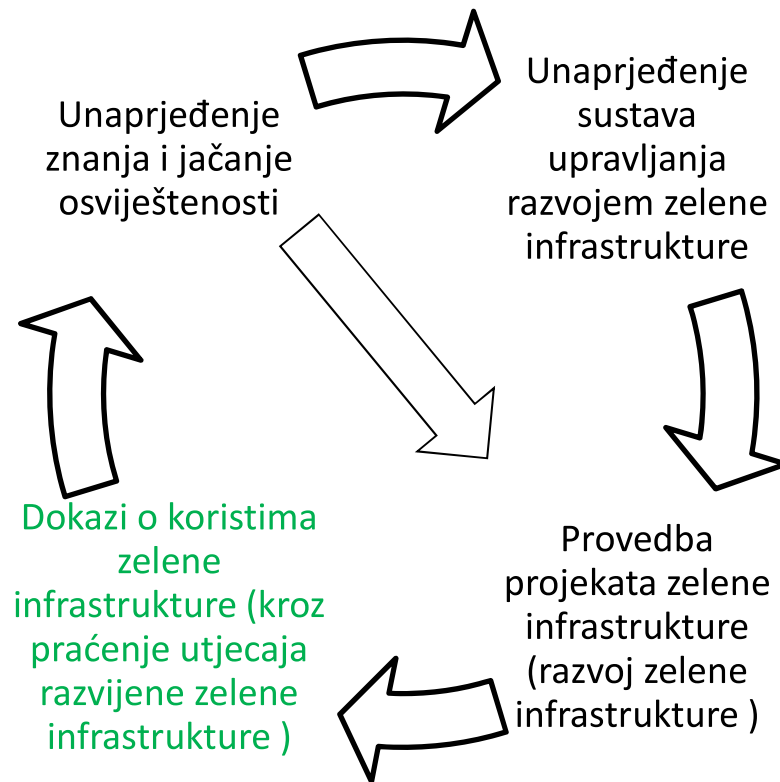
Unaprjeđenje znanja i jačanje osviještenosti

Unaprjeđenje sustava upravljanja razvojem zelene infrastrukture

Provedba projekata zelene infrastrukture (razvoj zelene infrastrukture )

Dokazi o koristima zelene infrastrukture (kroz praćenje utjecaja razvijene zelene infrastrukture )